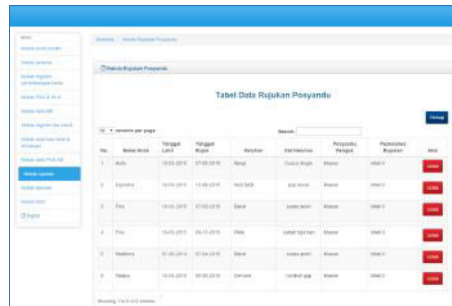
Tabel Data Rujukan Posyandu

10 ▾ entries per page

Search:

| No. | Nama Anak | Tanggal Lahir | Tanggal Rujuk | Keluhan | Hal Rujukan | Posyandu Rujuk | Puskesmas Rujukan | Aksi |
|---|---|---|---|---|---|---|---|---|
| 1 | Andu | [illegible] | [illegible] | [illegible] | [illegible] | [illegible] | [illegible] | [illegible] |
| 2 | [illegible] | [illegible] | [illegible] | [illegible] | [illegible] | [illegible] | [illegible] | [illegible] |
| 3 | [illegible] | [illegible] | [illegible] | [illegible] | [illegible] | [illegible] | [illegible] | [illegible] |
| 4 | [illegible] | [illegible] | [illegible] | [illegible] | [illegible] | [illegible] | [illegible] | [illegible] |
| 5 | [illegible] | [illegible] | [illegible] | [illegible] | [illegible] | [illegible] | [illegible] | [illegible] |
| 6 | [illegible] | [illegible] | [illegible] | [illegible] | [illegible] | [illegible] | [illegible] | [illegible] |

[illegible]